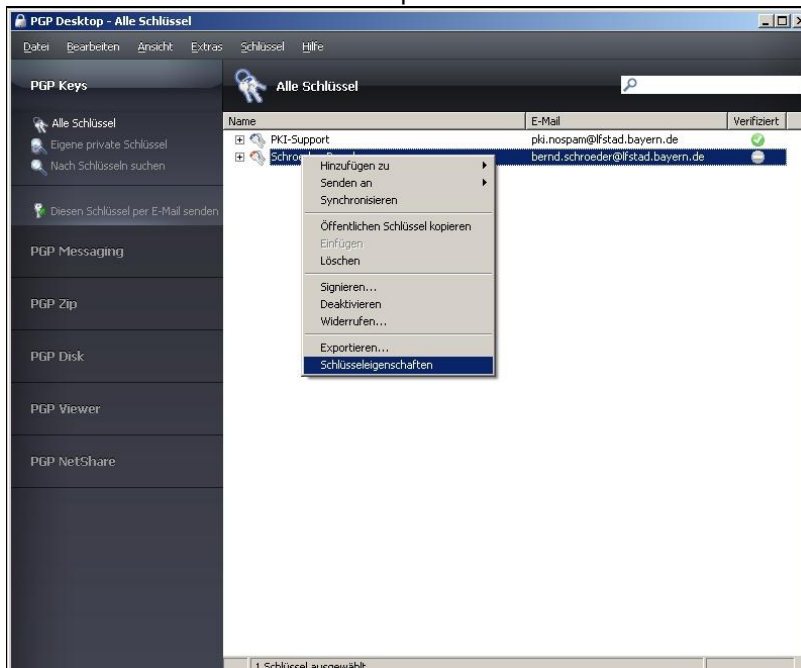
PGP Desktop - Alle Schlüssel

Datei Bearbeiten Ansicht Extras Schlüssel Hilfe

PGP Keys

Alle Schlüssel

Alle Schlüssel
Eigene private Schlüssel
Nach Schlüsseln suchen

Diesen Schlüssel per E-Mail senden

PGP Messaging

PGP Zip

PGP Disk

PGP Viewer

PGP NetShare

| Name | E-Mail | Verifiziert |
|---|---|---|
| PKI-Support | pki.nospam@lfstad.bayern.de | |
| Schroe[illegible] | bernd.schroeder@lfstad.bayern.de | |

Hinzufügen zu
Senden an
Synchronisieren
Öffentlichen Schlüssel kopieren
Einfügen
Löschen
Signieren...
Deaktivieren
Widerrufen...
Exportieren...
Schlüsseleigenschaften

1 Schlüssel ausgewählt